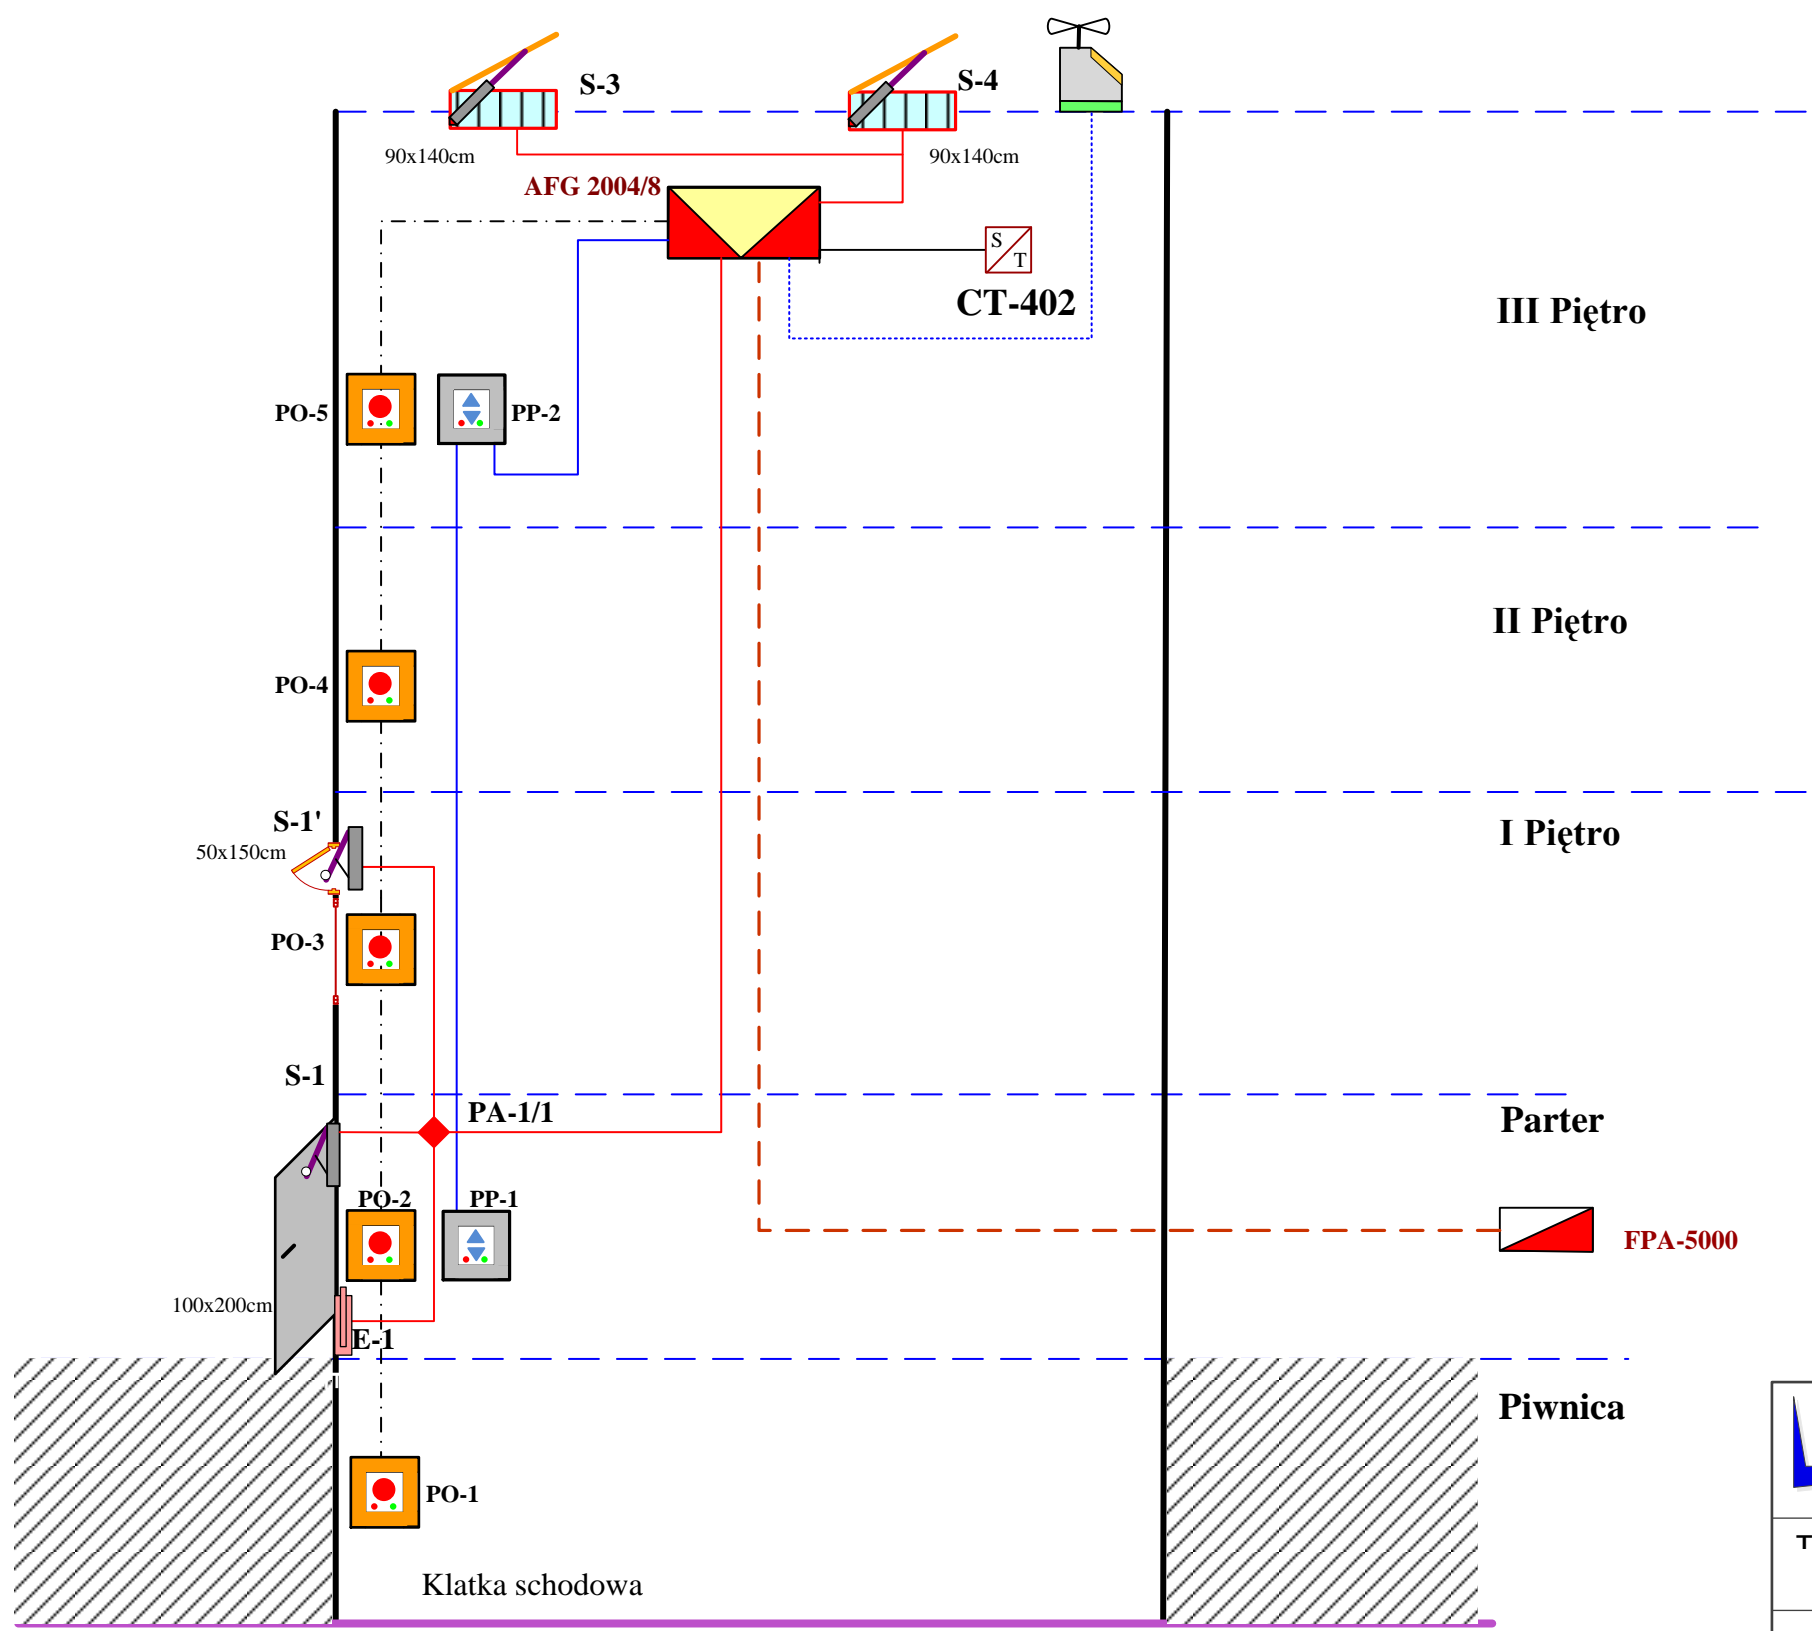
S-3

S-4

90x140cm

90x140cm

AFG 2004/8

S

T

CT-402

III Piętro

PO-5

PP-2

II Piętro

PO-4

S-1'

50x150cm

I Piętro

PO-3

S-1

PA-1/1

Parter

PO-2

PP-1

FPA-5000

100x200cm

E-1

Piwnica

PO-1

Klatka schodowa

T